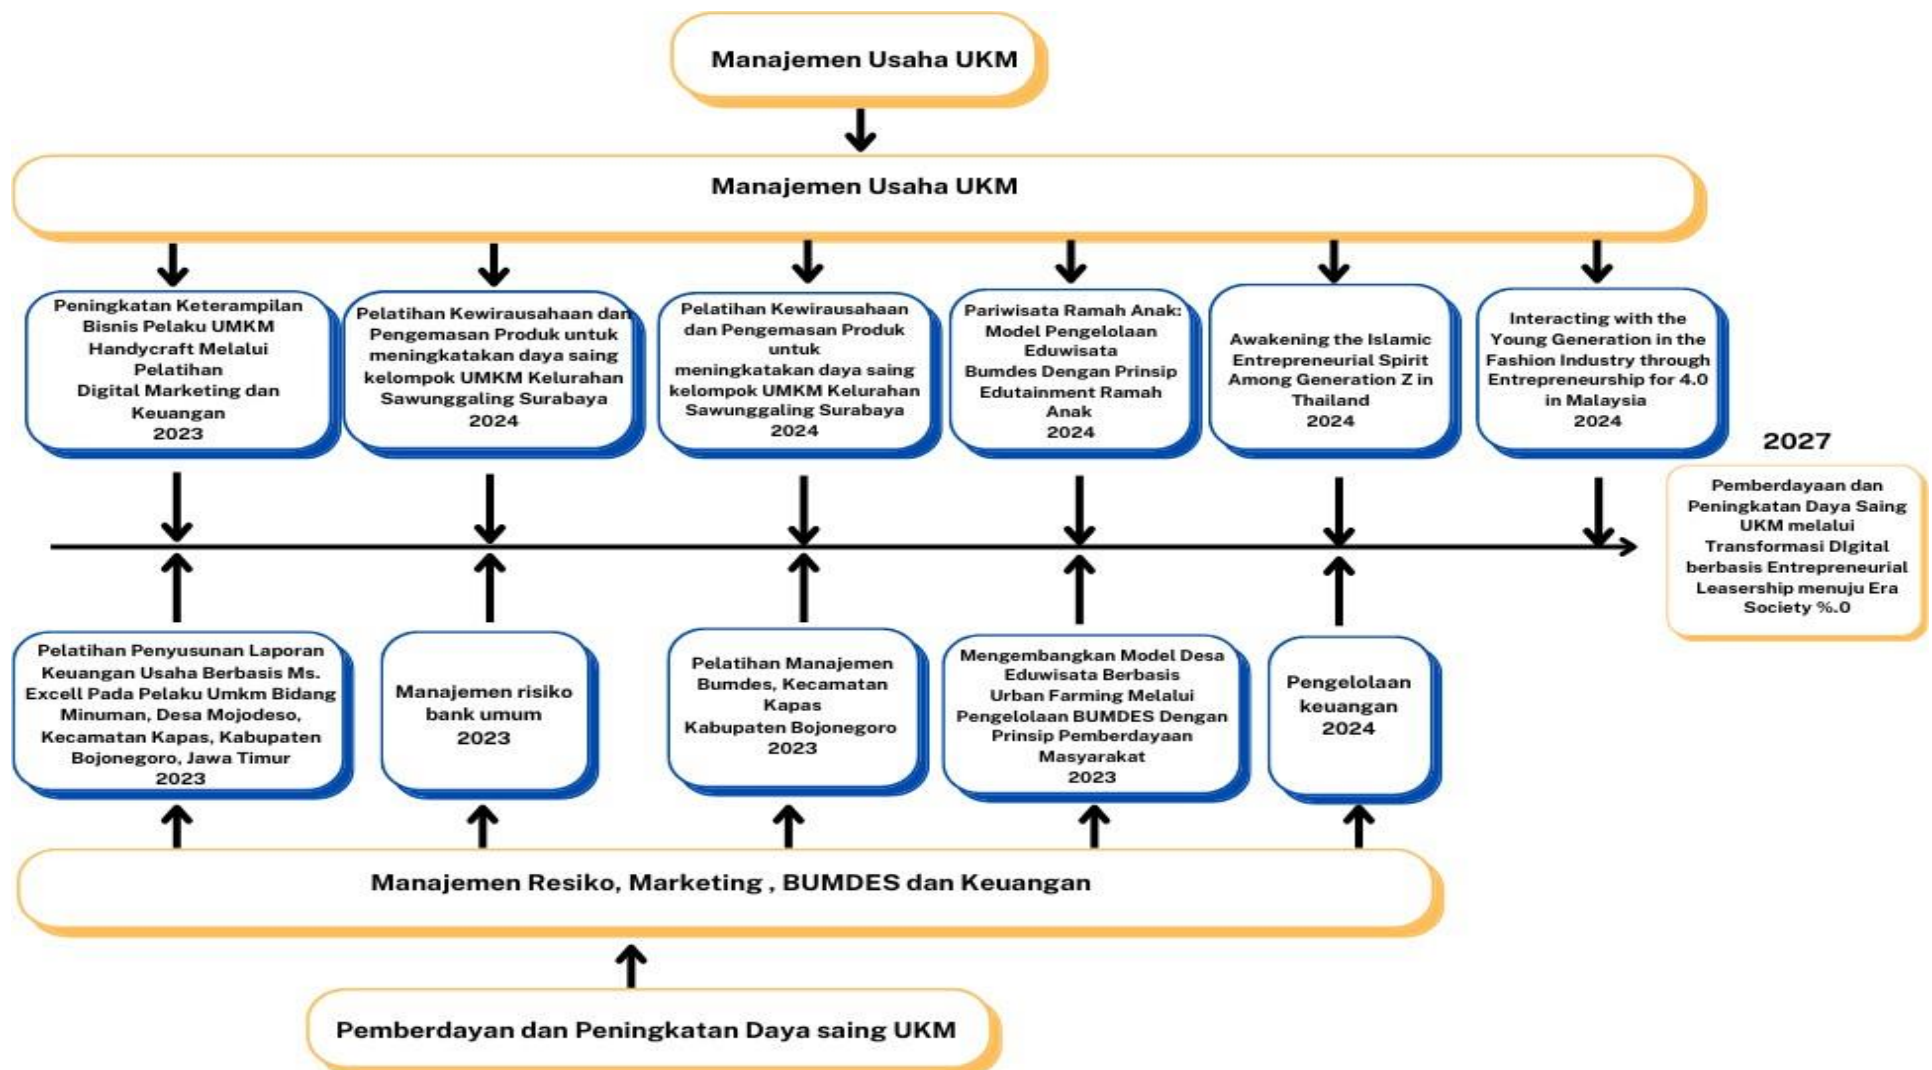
Manajemen Usaha UKM

Manajemen Usaha UKM

Peningkatan Keterampilan Bisnis Pelaku UMKM Handycraft Melalui Pelatihan Digital Marketing dan Keuangan 2023

Pelatihan Kewirausahaan dan Pengemasan Produk untuk meningkatkan daya saing kelompok UMKM Kelurahan Sawunggaling Surabaya 2024

Pelatihan Kewirausahaan dan Pengemasan Produk untuk meningkatakan daya saing kelompok UMKM Kelurahan Sawunggaling Surabaya 2024

Pariwisata Ramah Anak: Model Pengelolaan Eduwisata Bumdes Dengan Prinsip Edutainment Ramah Anak 2024

Awakening the Islamic Entrepreneurial Spirit Among Generation Z in Thailand 2024

Interacting with the Young Generation in the Fashion Industry through Entrepreneurship for 4.0 in Malaysia 2024

2027

Pemberdayaan dan Peningkatan Daya Saing UKM melalui Transformasi DIgital berbasis Entrepreneurial Leasership menuju Era Society %.0

Pelatihan Penyusunan Laporan Keuangan Usaha Berbasis Ms. Excell Pada Pelaku Umkm Bidang Minuman, Desa Mojodeso, Kecamatan Kapas, Kabupaten Bojonegoro, Jawa Timur 2023

Manajemen risiko bank umum 2023

Pelatihan Manajemen Bumdes, Kecamatan Kapas Kabupaten Bojonegoro 2023

Mengembangkan Model Desa Eduwisata Berbasis Urban Farming Melalui Pengelolaan BUMDES Dengan Prinsip Pemberdayaan Masyarakat 2023

Pengelolaan keuangan 2024

Manajemen Resiko, Marketing , BUMDES dan Keuangan

Pemberdayaan dan Peningkatan Daya saing UKM